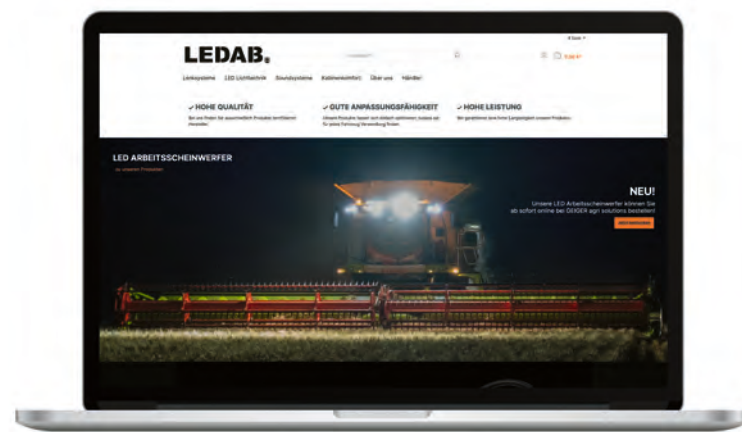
LEDAB.

Lenksysteme LED Lichttechnik Soundsysteme Kabinenkomfort Über uns Händler

✓ HOHE QUALITÄT
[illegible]

✓ GUTE ANPASSUNGSFÄHIGKEIT
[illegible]

✓ HOHE LEISTUNG
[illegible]

LED ARBEITSSCHEINWERFER
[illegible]

NEU!
Unsere LED-Arbeitsscheinwerfer können Sie ab sofort online bei DEIGER agri solutions bestellen!
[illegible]